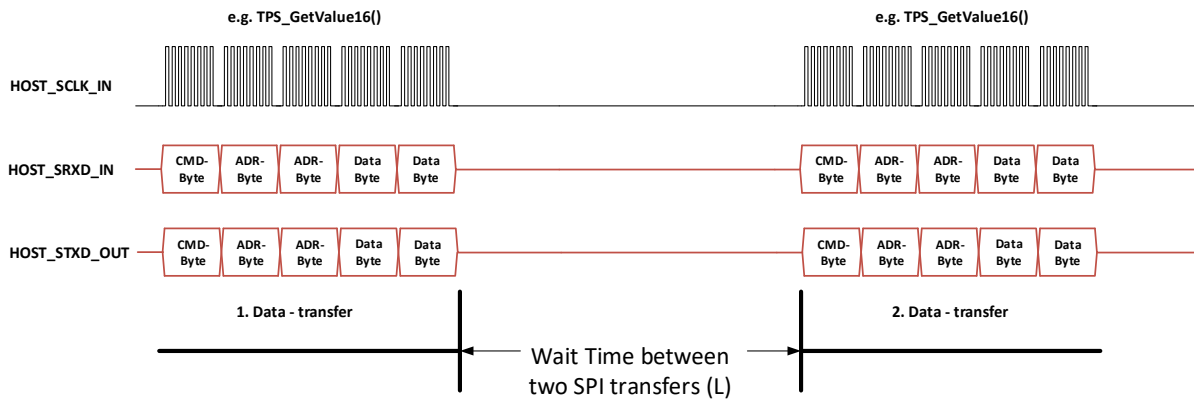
e.g. TPS_GetValue16()

e.g. TPS_GetValue16()

HOST_SCLK_IN

HOST_SRXD_IN

CMD-Byte | ADR-Byte | ADR-Byte | Data Byte | Data Byte

CMD-Byte | ADR-Byte | ADR-Byte | Data Byte | Data Byte

HOST_STXD_OUT

CMD-Byte | ADR-Byte | ADR-Byte | Data Byte | Data Byte

CMD-Byte | ADR-Byte | ADR-Byte | Data Byte | Data Byte

1. Data - transfer

2. Data - transfer

Wait Time between two SPI transfers (L)